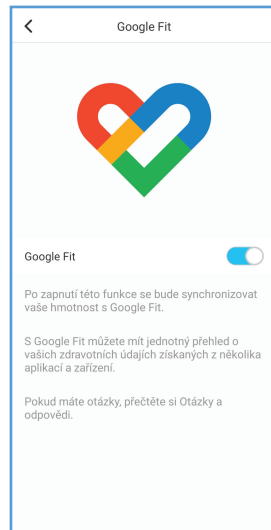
Google Fit

Google Fit

Po zapnutí této funkce se bude synchronizovat vaše hmotnost s Google Fit.

S Google Fit můžete mít jednotný přehled o vašich zdravotních údajích získaných z několika aplikací a zařízení.

Pokud máte otázky, přečtěte si Otázky a odpovědi.